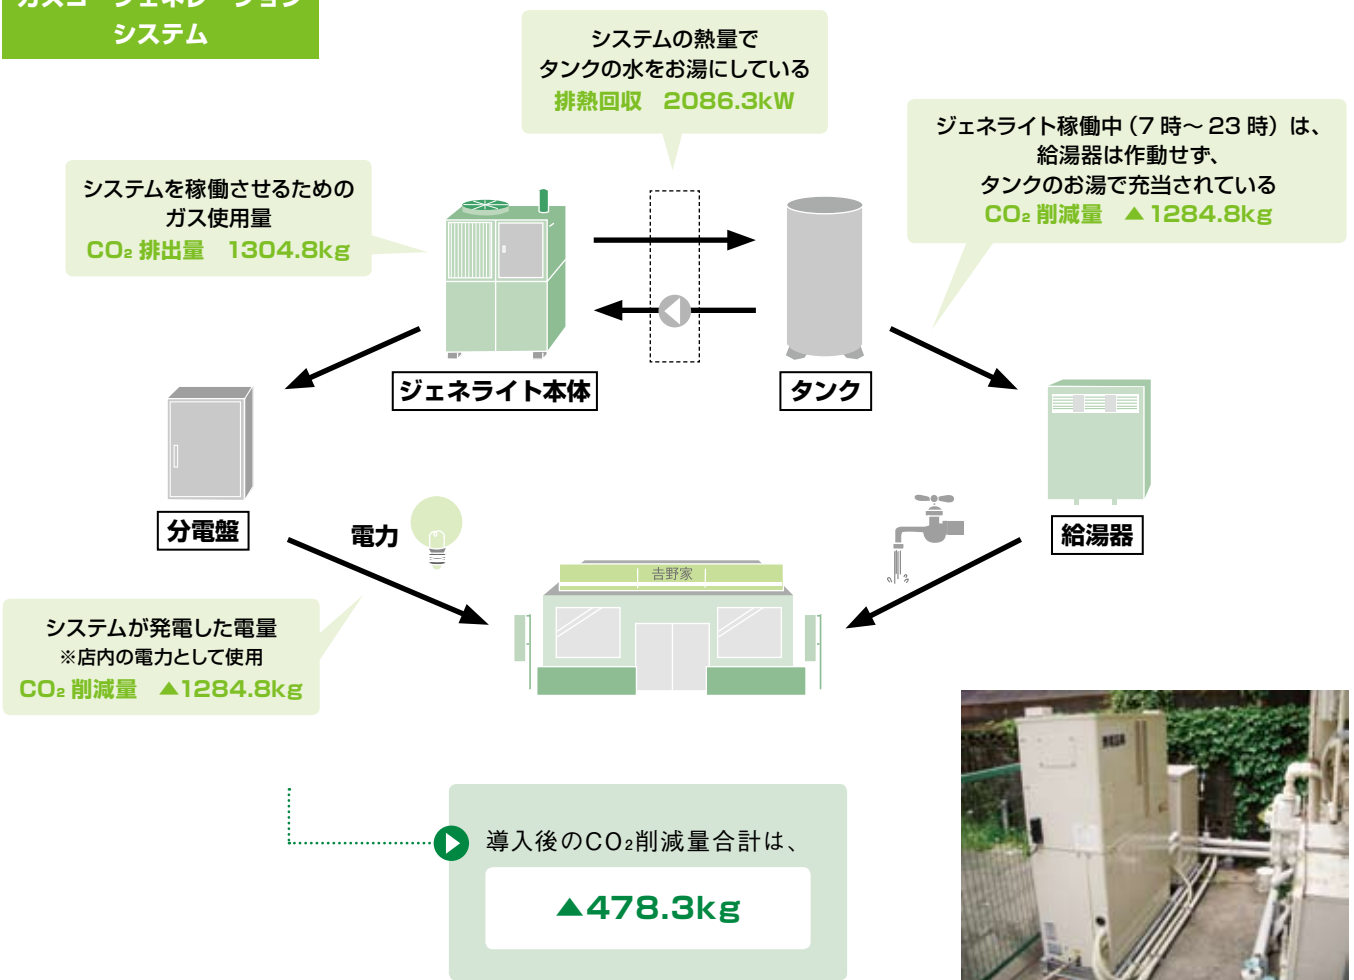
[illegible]
システム

システムの熱量で
タンクの水をお湯にしている
排熱回収　2086.3kW

システムを稼働させるための
ガス使用量
$CO_2$ 排出量　1304.8kg

ジェネライト稼働中（7 時～ 23 時）は、
給湯器は作動せず、
タンクのお湯で充当されている
$CO_2$ 削減量　▲1284.8kg

ジェネライト本体

タンク

分電盤

電力

給湯器

吉野家

システムが発電した電量
※店内の電力として使用
$CO_2$ 削減量　▲1284.8kg

導入後の$CO_2$削減量合計は、
▲478.3kg